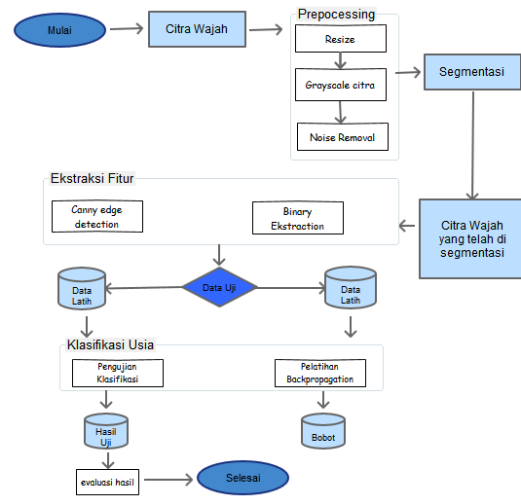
Mulai

Citra Wajah

Prepocessing

Resize

Grayscale citra

Noise Removal

Segmentasi

Citra Wajah yang telah di segmentasi

Ekstraksi Fitur

Canny edge detection

Binary Ekstraction

Data Latih

Data Uji

Data Latih

Klasifikasi Usia

Pengujian Klasifikasi

Pelatihan Backpropagation

Hasil Uji

Bobot

evaluasi hasil

Selesai